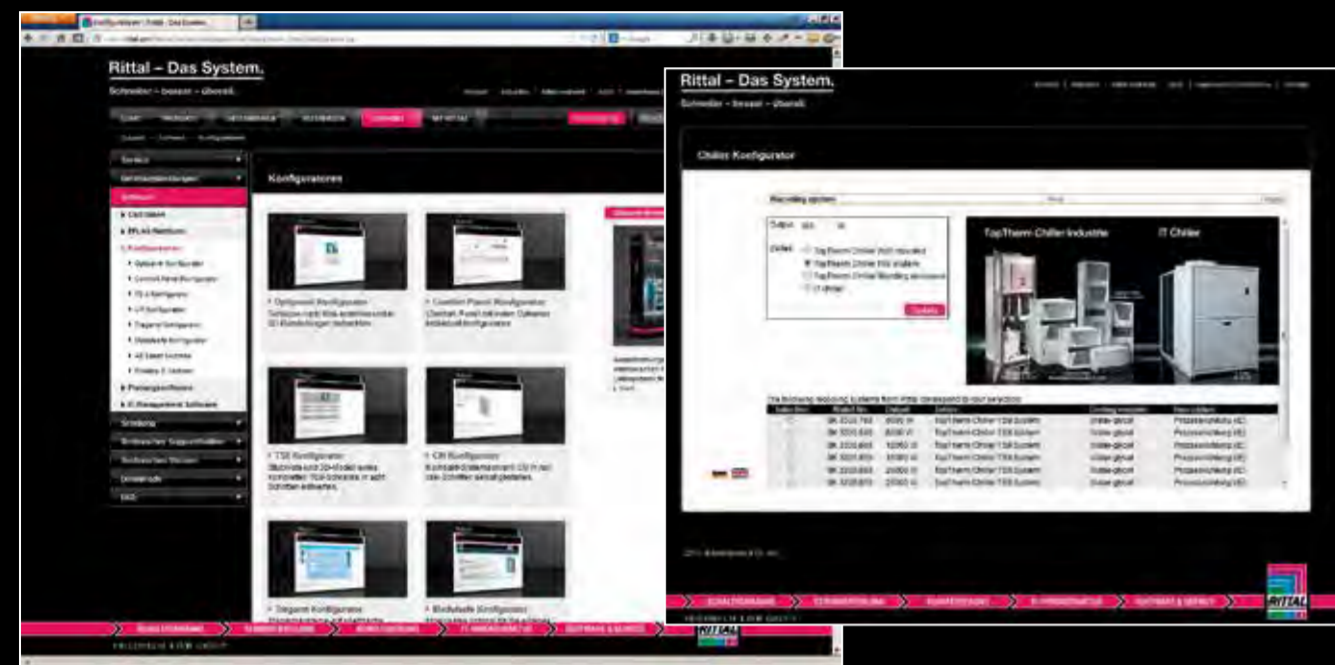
Rittal – Das System.

Schneller – besser – überall.

Konfiguratoren

Optipanel Konfigurator

Comfort Panel Konfigurator

TS8 Konfigurator

CW Konfigurator

Designer Konfigurator

Modulsafe Konfigurator

Rittal – Das System.

Schneller – besser – überall.

Chiller Konfigurator

Recooling system

TopTherm Chiller Industrie

IT Chiller

TopTherm Chiller TS8 System

RITTAL

FRIEDHELM LOH GROUP